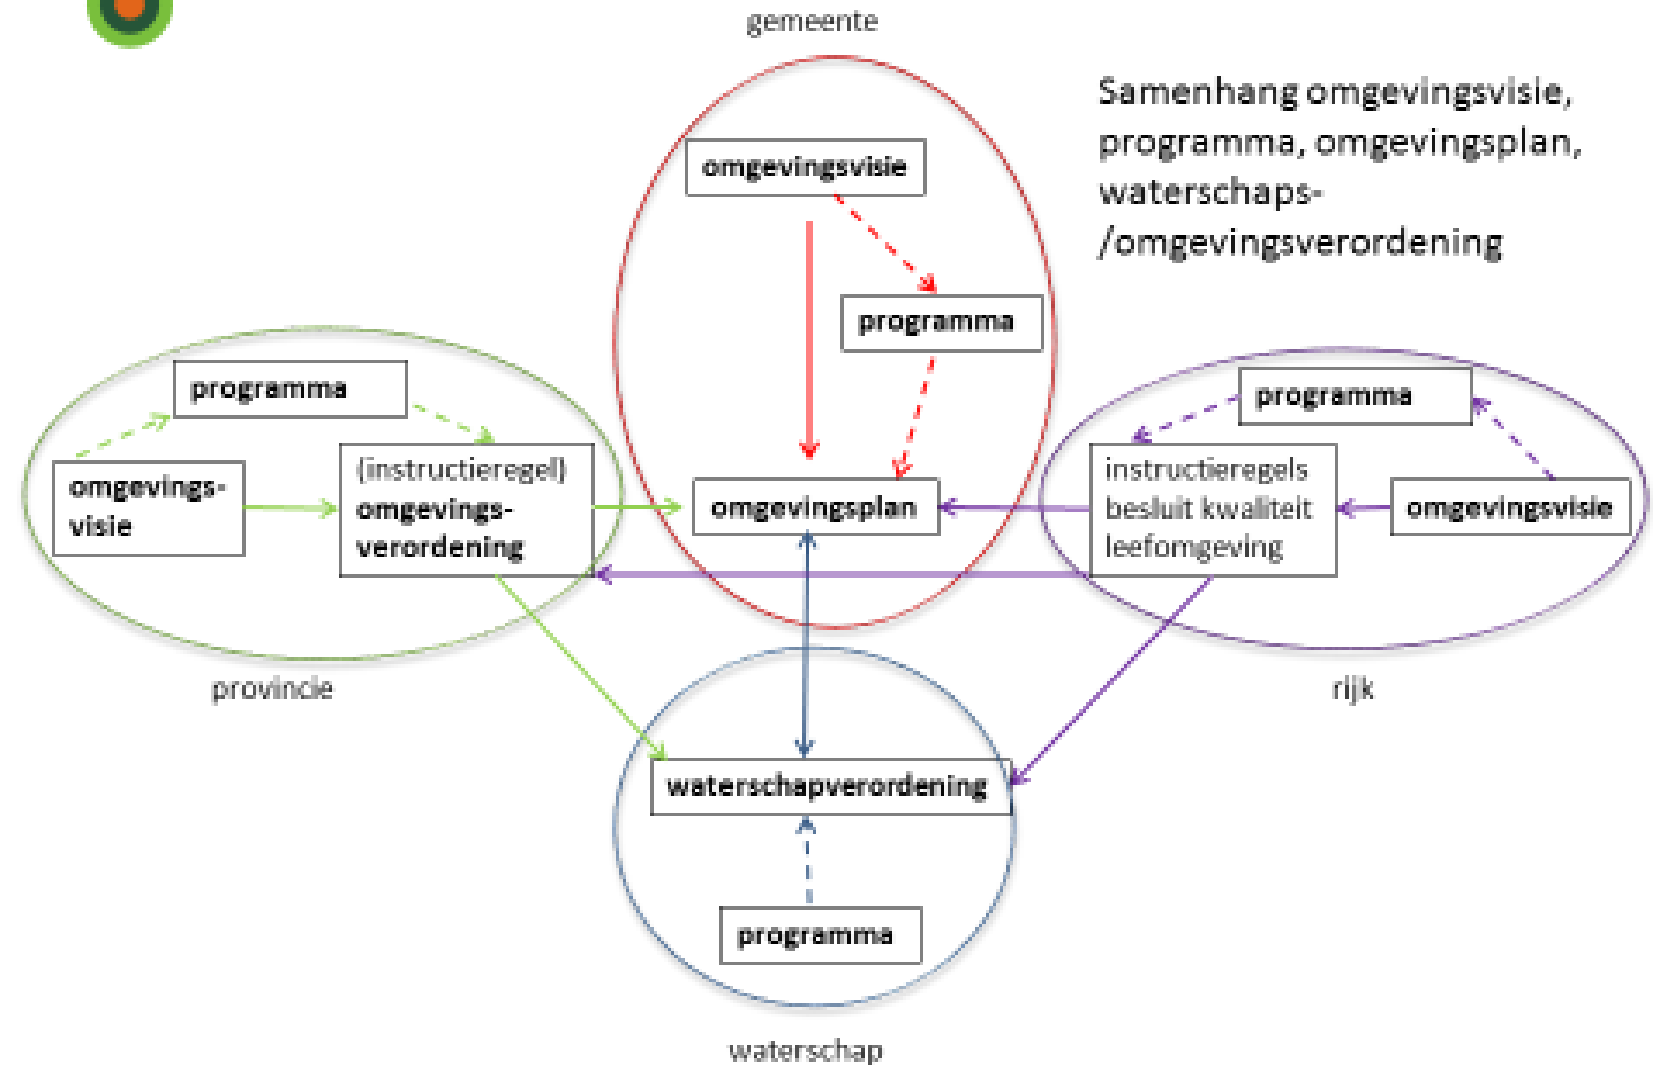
gemeente

Samenhang omgevingsvisie, programma, omgevingsplan, waterschaps- /omgevingsverordening

omgevingsvisie

programma

programma

omgevings-visie

(instructieregel) omgevings-verordening

omgevingsplan

programma

instructieregels besluit kwaliteit leefomgeving

omgevingsvisie

provincie

rijk

waterschapverordening

programma

waterschap